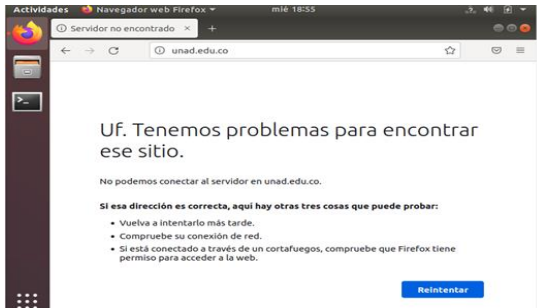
Actividades Navegador web Firefox ▾ mié 18:55

Servidor no encontrado ×

unad.edu.co

Uf. Tenemos problemas para encontrar ese sitio.

No podemos conectar al servidor en unad.edu.co.

Si esa dirección es correcta, aquí hay otras tres cosas que puede probar:

• Vuelva a intentarlo más tarde.
• Compruebe su conexión de red.
• Si está conectado a través de un cortafuegos, compruebe que Firefox tiene permiso para acceder a la web.

Reintentar